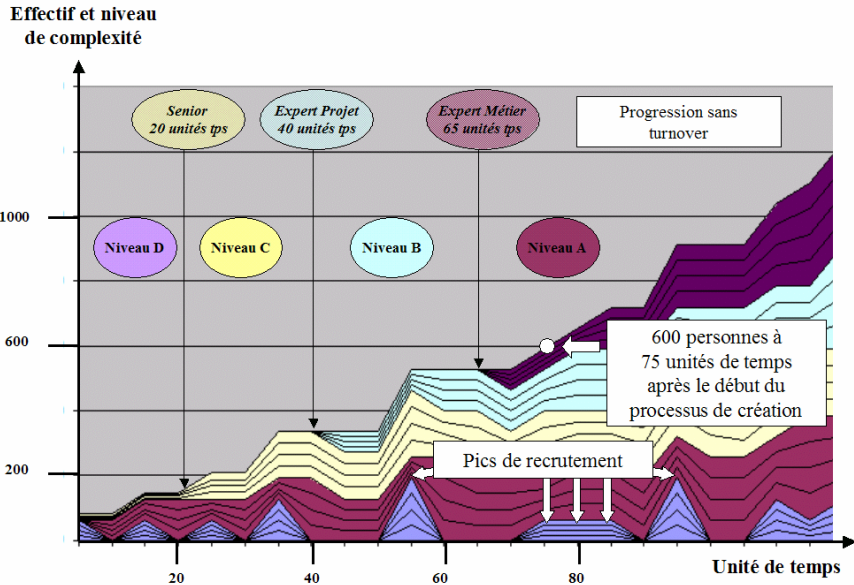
Effectif et niveau de complexité

Senior
20 unités tps

Expert Projet
40 unités tps

Expert Métier
65 unités tps

Progression sans turnover

1000

Niveau D

Niveau C

Niveau B

Niveau A

600

600 personnes à 75 unités de temps après le début du processus de création

200

Pics de recrutement

20

40

60

80

Unité de temps